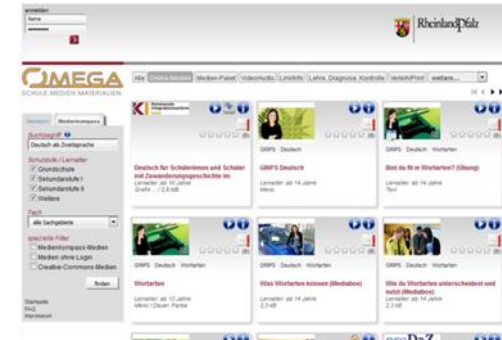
anmelden
Name
••••••••

RheinlandPfalz

OMEGA
SCHULE MEDIEN MATERIALIEN

Alle | Online-Medien | Medien-Paket | Video/Audio | Linklink | Lehre, Diagnose, Kontrolle | Verleih/Print | weitere...

Standard | Medienkompass

Suchbegriff
Deutsch als Zweitsprache

Schulstufe / Lernalter
Grundschule
Sekundarstufe I
Sekundarstufe II
Weitere

Fach
alle Sachgebiete

spezielle Filter
Medienkompass-Medien
Medien ohne Login
Creative-Commons-Medien

finden

Startseite
FAQ
Impressum

Deutsch für Schülerinnen und Schüler mit Zuwanderungsgeschichte im
Lernalter: ab 10 Jahre
Grafik / 2,8 MB

GRIPS · Deutsch
GRIPS Deutsch
Lernalter: ab 14 Jahre
Menü

GRIPS · Deutsch · Wortarten
Bist du fit in Wortarten? (Übung)
Lernalter: ab 14 Jahre
Text

GRIPS · Deutsch · Wortarten
Wortarten
Lernalter: ab 15 Jahre
Menü / Dauer: Farbe

GRIPS · Deutsch · Wortarten
Was Wortarten können (Mediabox)
Lernalter: ab 14 Jahre
2,3 MB

GRIPS · Deutsch · Wortarten
Wie du Wortarten unterscheidest und nutzt (Mediabox)
Lernalter: ab 14 Jahre
2,3 MB